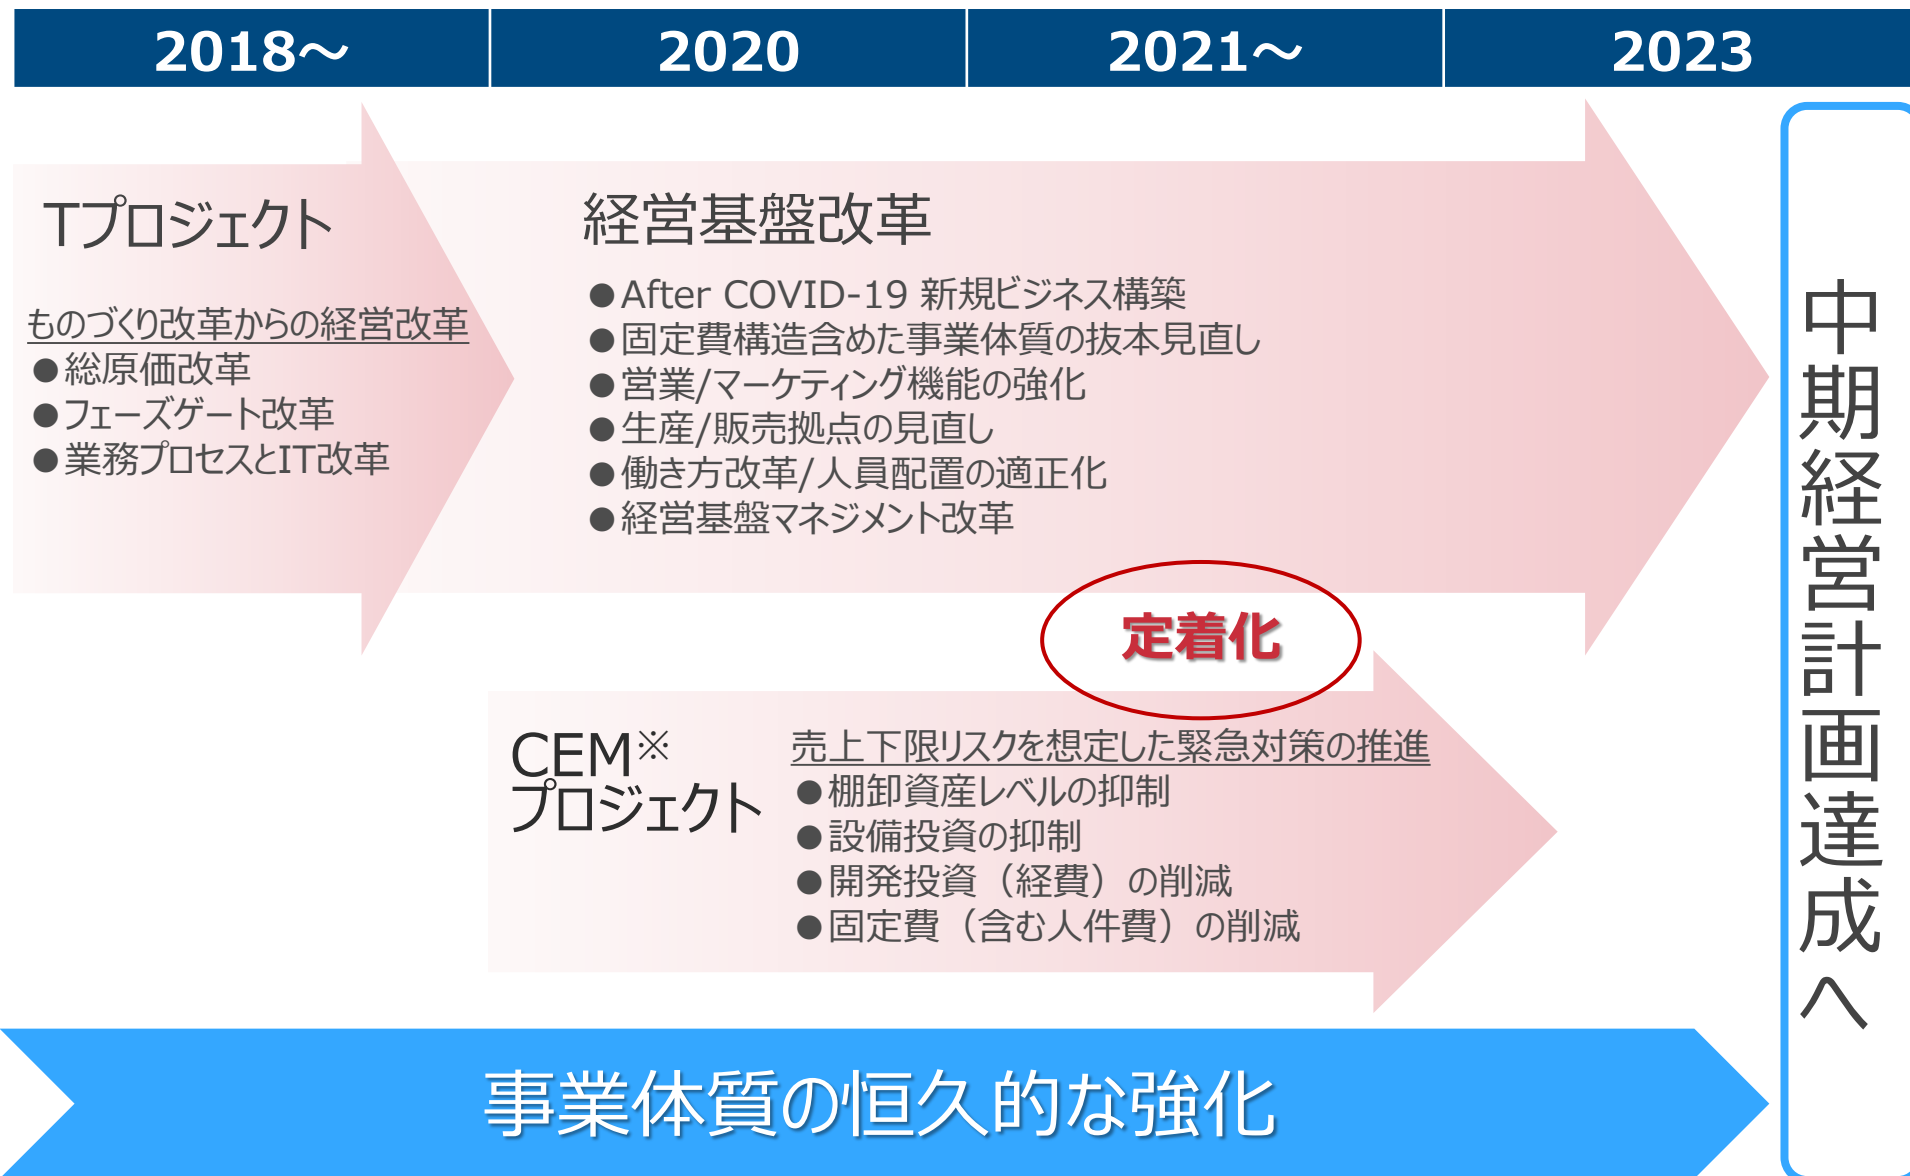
| 2018～ | 2020 | 2021～ | 2023 |
|---|---|---|---|

Tプロジェクト

ものづくり改革からの経営改革
●総原価改革
●フェーズゲート改革
●業務プロセスとIT改革

経営基盤改革

●After COVID-19 新規ビジネス構築
●固定費構造含めた事業体質の抜本見直し
●営業/マーケティング機能の強化
●生産/販売拠点の見直し
●働き方改革/人員配置の適正化
●経営基盤マネジメント改革

定着化

CEM※
プロジェクト

売上下限リスクを想定した緊急対策の推進
●棚卸資産レベルの抑制
●設備投資の抑制
●開発投資（経費）の削減
●固定費（含む人件費）の削減

中期経営計画達成へ

事業体質の恒久的な強化